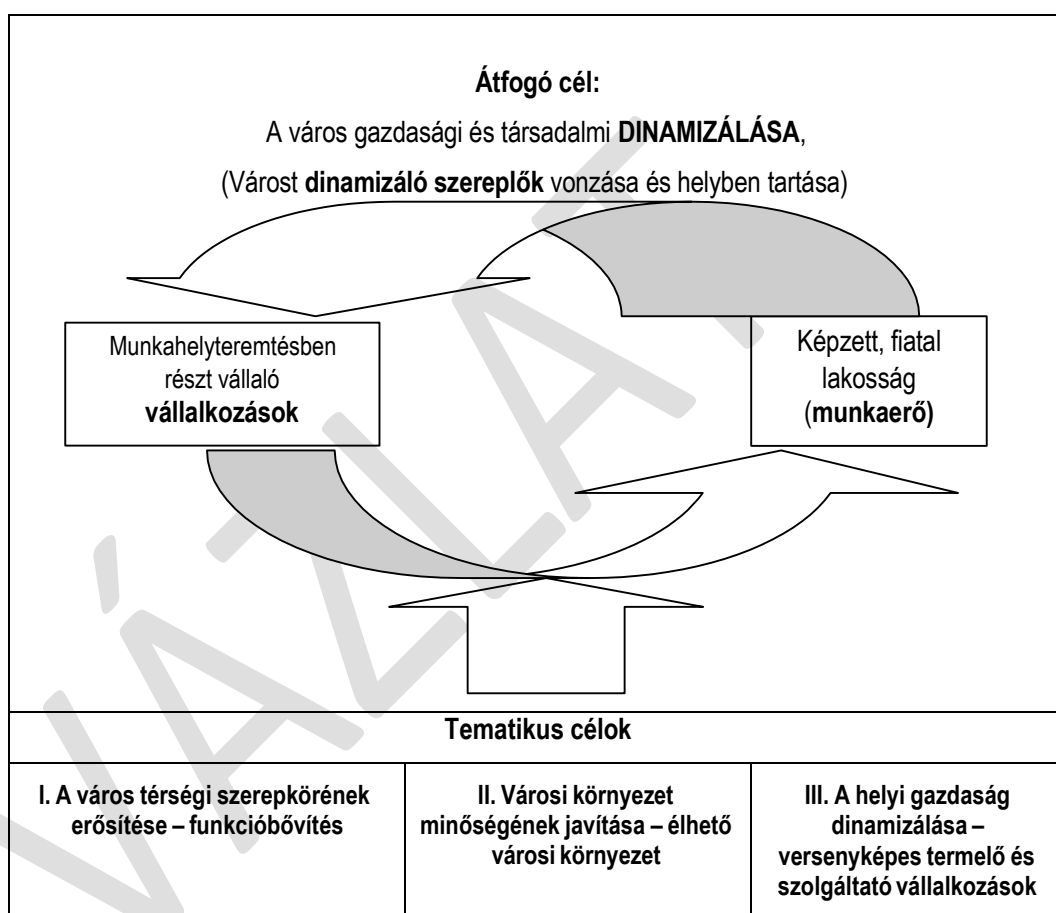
**Átfogó cél:**

A város gazdasági és társadalmi **DINAMIZÁLÁSA**,

(Várost **dinamizáló szereplők** vonzása és helyben tartása)

Munkahelyteremtésben részt vállaló **vállalkozások**

Képzett, fiatal lakosság (**munkaerő)**

ÁZLAT

| Tematikus célok | | |
|---|---|---|
| I. A város térségi szerepkörének erősítése – funkcióbővítés | II. Városi környezet minőségének javítása – élhető városi környezet | III. A helyi gazdaság dinamizálása – versenyképes termelő és szolgáltató vállalkozások |